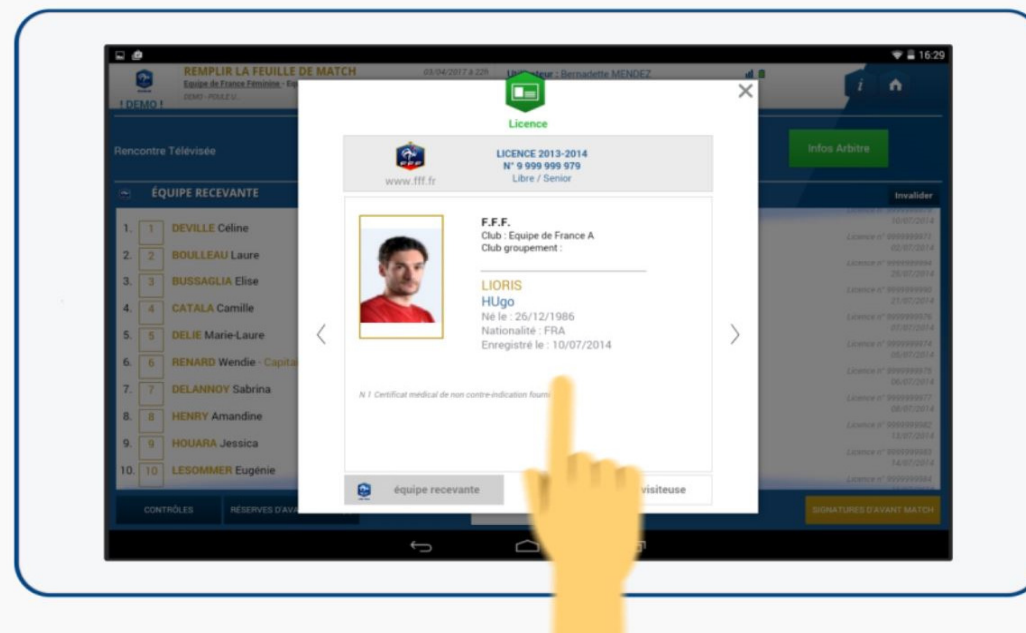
16:29

REMPLIR LA FEUILLE DE MATCH
Equipe de France Féminine - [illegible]
DEMO - POULE U
! DEMO !
03/04/2017 à 22h
Utilisateur : Bernadette MENDEZ

Rencontre Télévisée
Infos Arbitre

ÉQUIPE RECEVANTE
Invalider

1. 1 DEVILLE Celine
2. 2 BOULLEAU Laure
3. 3 BUSSAGLIA Elise
4. 4 CATALA Camille
5. 5 DELIE Marie-Laure
6. 6 RENARD Wendie - Capita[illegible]
7. 7 DELANNOY Sabrina
8. 8 HENRY Amandine
9. 9 HOUARA Jessica
10. 10 LESOMMER Eugénie

Licence n° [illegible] 10/07/2014
Licence n° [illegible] 02/07/2014
Licence n° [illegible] 25/07/2014
Licence n° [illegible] 21/07/2014
Licence n° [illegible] 07/07/2014
Licence n° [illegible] 05/07/2014
Licence n° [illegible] 06/07/2014
Licence n° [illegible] 08/07/2014
Licence n° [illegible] 12/07/2014
Licence n° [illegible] 14/07/2014
Licence n° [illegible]

CONTRÔLES
RÉSERVES D'AVA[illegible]
SIGNATURES D'AVANT MATCH

Licence

www.fff.fr
LICENCE 2013-2014
N° 9 999 999 979
Libre / Senior

F.F.F.
Club : Equipe de France A
Club groupement :

LIORIS
HUgo
Né le : 26/12/1986
Nationalité : FRA
Enregistré le : 10/07/2014

N 1 Certificat médical de non contre-indication fourni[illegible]

équipe recevante
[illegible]visiteuse